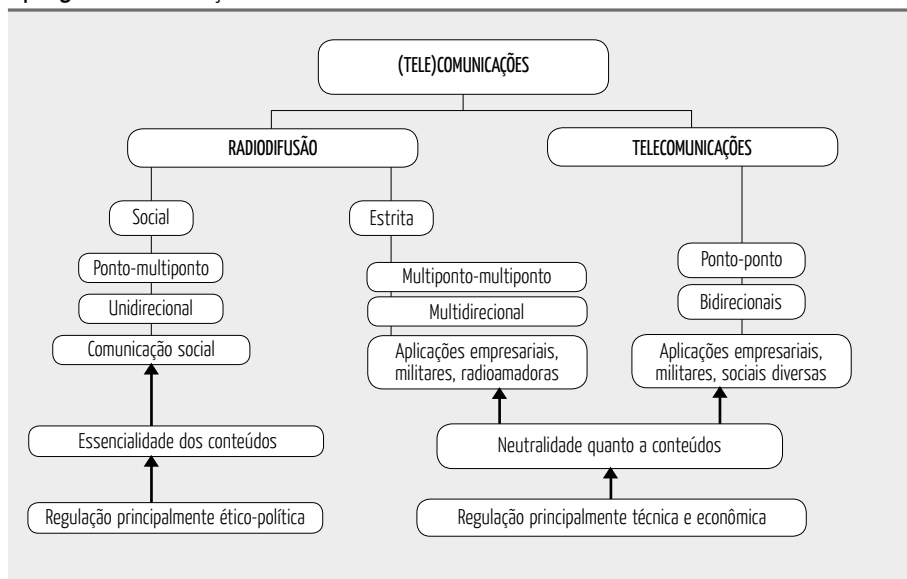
(TELE)COMUNICAÇÕES

RADIODIFUSÃO

TELECOMUNICAÇÕES

Social

Ponto-multiponto

Unidirecional

Comunicação social

Essencialidade dos conteúdos

Regulação principalmente ético-política

Estrita

Multiponto-multiponto

Multidirecional

Aplicações empresariais, militares, radioamadoras

Ponto-ponto

Bidirecionais

Aplicações empresariais, militares, sociais diversas

Neutralidade quanto a conteúdos

Regulação principalmente técnica e econômica